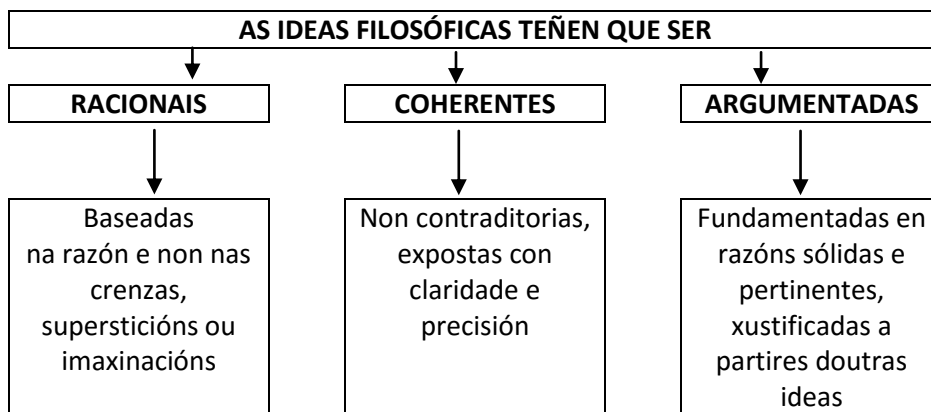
AS IDEAS FILOSÓFICAS TEÑEN QUE SER

RACIONAIS

COHERENTES

ARGUMENTADAS

Baseadas na razón e non nas crenzas, supersticións ou imaxinacións

Non contraditorias, expostas con claridade e precisión

Fundamentadas en razóns sólidas e pertinentes, xustificadas a partires doutras ideas